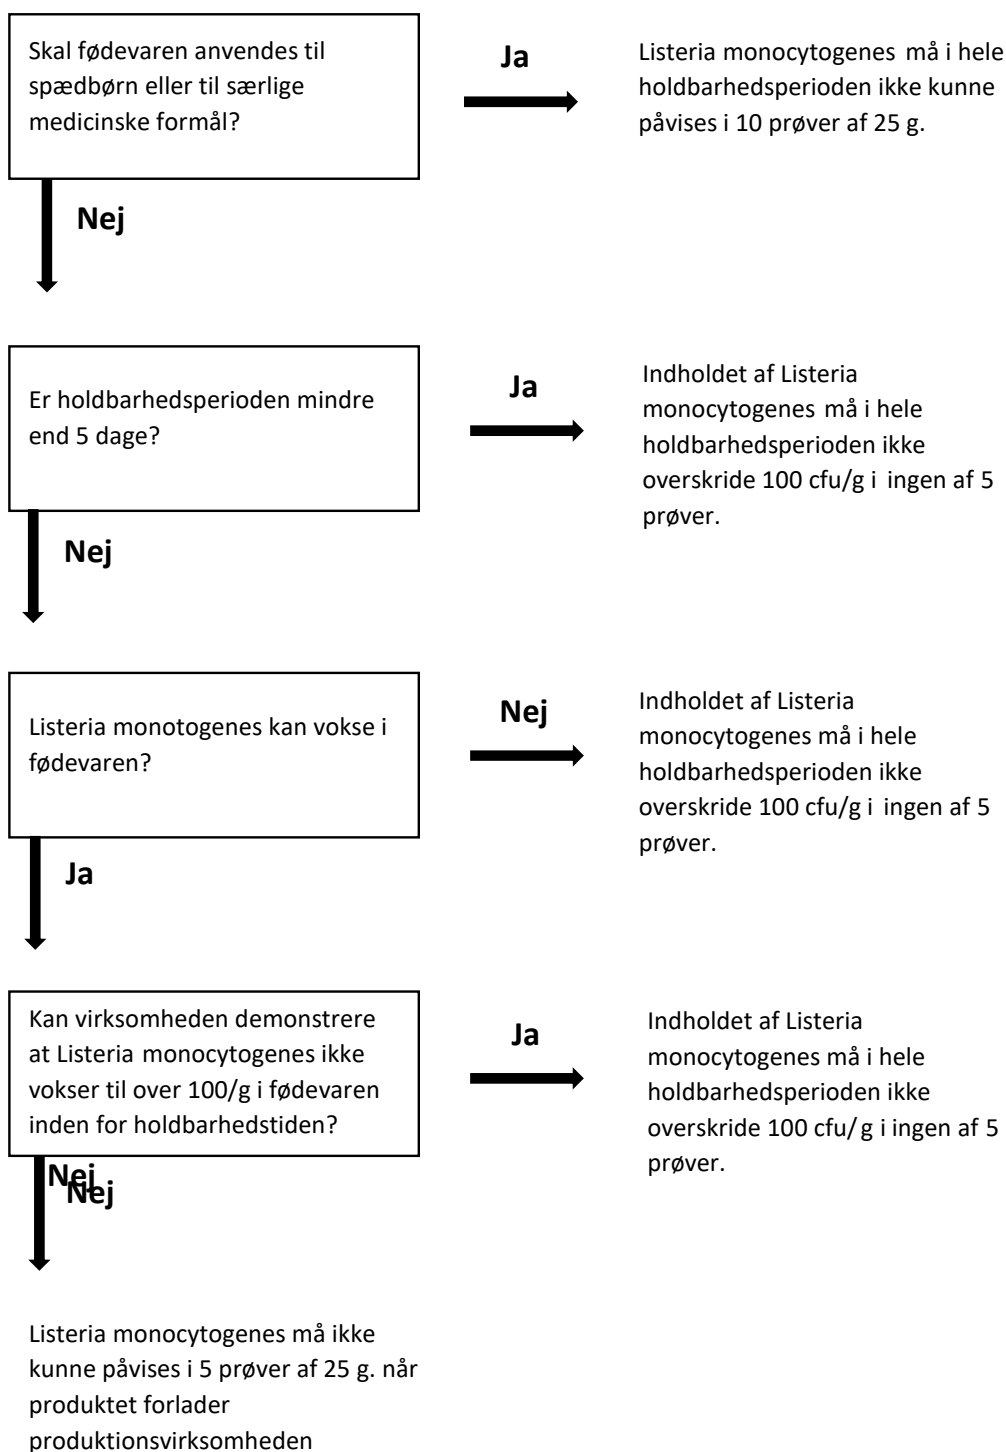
Skal fødevaren anvendes til spædbørn eller til særlige medicinske formål?

Ja

Listeria monocytogenes må i hele holdbarhedsperioden ikke kunne påvises i 10 prøver af 25 g.

Nej

Er holdbarhedsperioden mindre end 5 dage?

Ja

Indholdet af Listeria monocytogenes må i hele holdbarhedsperioden ikke overskride 100 cfu/g i ingen af 5 prøver.

Nej

Listeria monotogenes kan vokse i fødevaren?

Nej

Indholdet af Listeria monocytogenes må i hele holdbarhedsperioden ikke overskride 100 cfu/g i ingen af 5 prøver.

Ja

Kan virksomheden demonstrere at Listeria monocytogenes ikke vokser til over 100/g i fødevaren inden for holdbarhedstiden?

Ja

Indholdet af Listeria monocytogenes må i hele holdbarhedsperioden ikke overskride 100 cfu/ g i ingen af 5 prøver.

Nej
Nej

Listeria monocytogenes må ikke kunne påvises i 5 prøver af 25 g. når produktet forlader produktionsvirksomheden